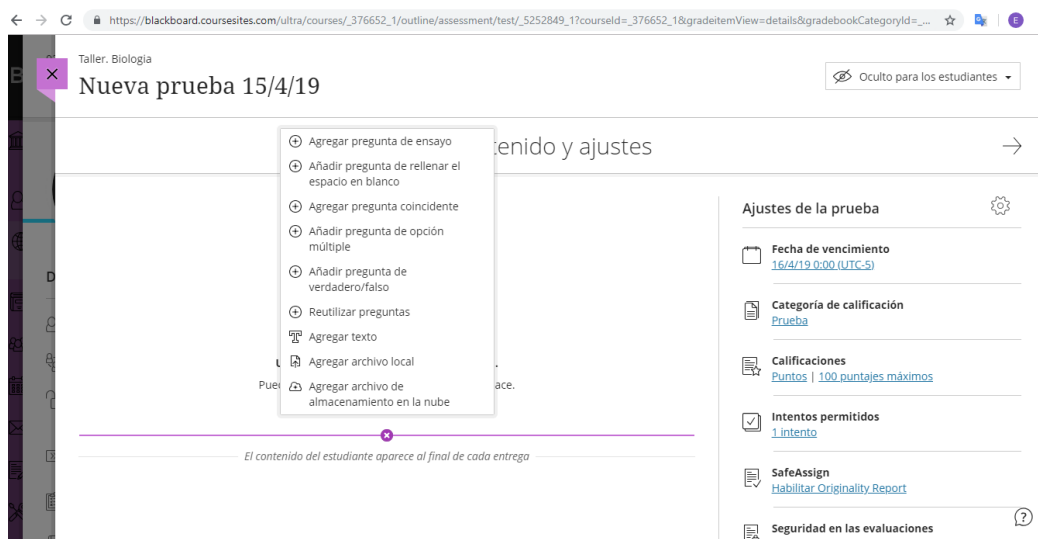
https://blackboard.coursesites.com/ultra/courses/_376652_1/outline/assessment/test/_5252849_1?courseId=_376652_1&gradeitemView=details&gradebookCategoryId=_...

E

Taller. Biologia

Nueva prueba 15/4/19

Oculto para los estudiantes

tenido y ajustes

Agregar pregunta de ensayo

Añadir pregunta de rellenar el espacio en blanco

Agregar pregunta coincidente

Añadir pregunta de opción múltiple

Añadir pregunta de verdadero/falso

Reutilizar preguntas

Agregar texto

Agregar archivo local

Agregar archivo de almacenamiento en la nube

U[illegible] .

Pue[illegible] ace.

El contenido del estudiante aparece al final de cada entrega

Ajustes de la prueba

Fecha de vencimiento
16/4/19 0:00 (UTC-5)

Categoría de calificación
Prueba

Calificaciones
Puntos | 100 puntajes máximos

Intentos permitidos
1 intento

SafeAssign
Habilitar Originality Report

Seguridad en las evaluaciones

?